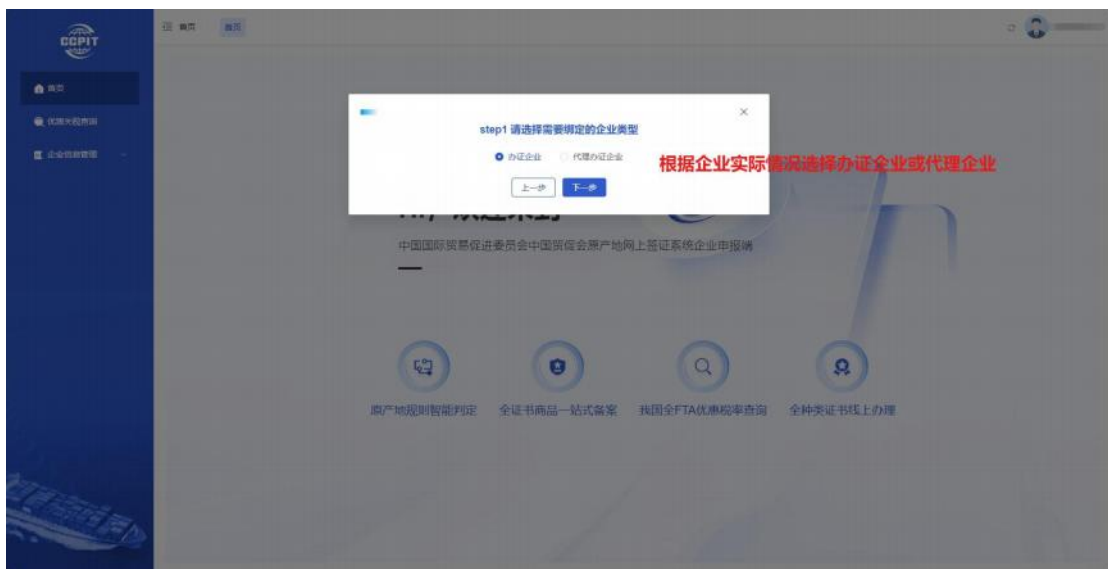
CCPIT

首页 首页

首页
优惠关税查询
企业信息管理

step1 请选择需要绑定的企业类型

办证企业 代理办证企业

上一步 下一步

根据企业实际情况选择办证企业或代理企业

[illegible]

中国国际贸易促进委员会中国贸促会原产地网上签证系统企业申报端

原产地规则智能判定 全证书商品一站式备案 我国全FTA优惠税率查询 全种类证书线上办理